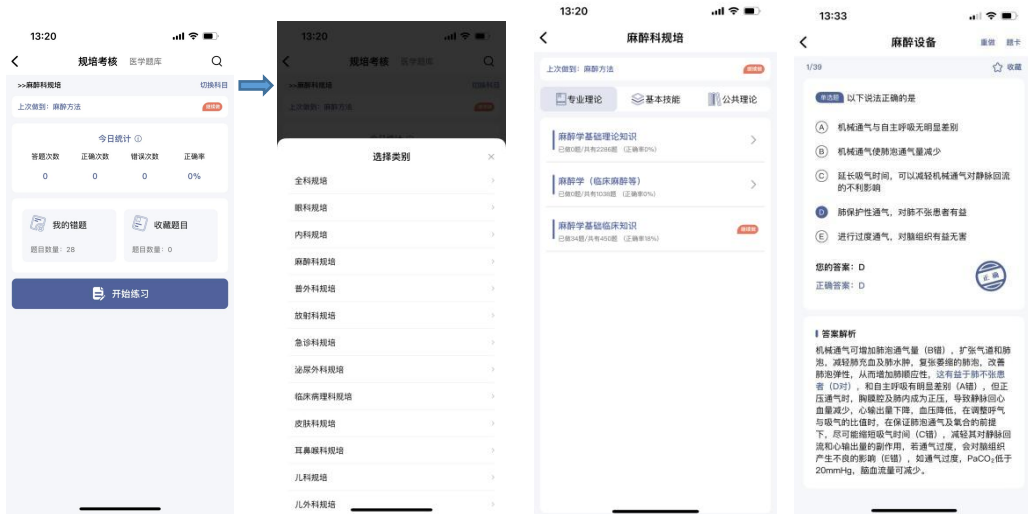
13:20

规培考核 医学题库

>>麻醉科规培 切换科目

上次做到：麻醉方法 继续做

今日统计

| 答题次数 | 正确次数 | 错误次数 | 正确率 |
|---|---|---|---|
| 0 | 0 | 0 | 0% |

我的错题
题目数量：28

收藏题目
题目数量：0

开始练习

13:20

规培考核 医学题库

>>麻醉科规培 切换科目

上次做到：麻醉方法

选择类别

全科规培
眼科规培
内科规培
麻醉科规培
普外科规培
放射科规培
急诊科规培
泌尿外科规培
临床病理科规培
皮肤科规培
耳鼻喉科规培
儿科规培
儿外科规培

13:20

麻醉科规培

上次做到：麻醉方法 继续做

专业理论 基本技能 公共理论

麻醉学基础理论知识
已做0题/共有2286题 （正确率0%）

麻醉学（临床麻醉等）
已做0题/共有1038题 （正确率0%）

麻醉学基础临床知识
已做34题/共有450题 （正确率18%） 继续做

13:33

麻醉设备 重做 题卡

1/39 收藏

单选题 以下说法正确的是

A 机械通气与自主呼吸无明显差别

B 机械通气使肺泡通气量减少

C 延长吸气时间，可以减轻机械通气对静脉回流的不利影响

D 肺保护性通气，对肺不张患者有益

E 进行过度通气，对脑组织有益无害

您的答案：D
正确答案：D

正确

答案解析

机械通气可增加肺泡通气量（B错），扩张气道和肺泡，减轻肺充血及肺水肿，复张萎缩的肺泡，改善肺泡弹性，从而增加肺顺应性，这有益于肺不张患者（D对），和自主呼吸有明显差别（A错），但正压通气时，胸膜腔及肺内成为正压，导致静脉回心血量减少，心输出量下降，血压降低，在调整呼气与吸气的比值时，在保证肺泡通气及氧合的前提下，尽可能缩短吸气时间（C错），减轻其对静脉回流和心输出量的副作用，若通气过度，会对脑组织产生不良的影响（E错），如通气过度，$PaCO_2$低于20mmHg，脑血流量可减少。